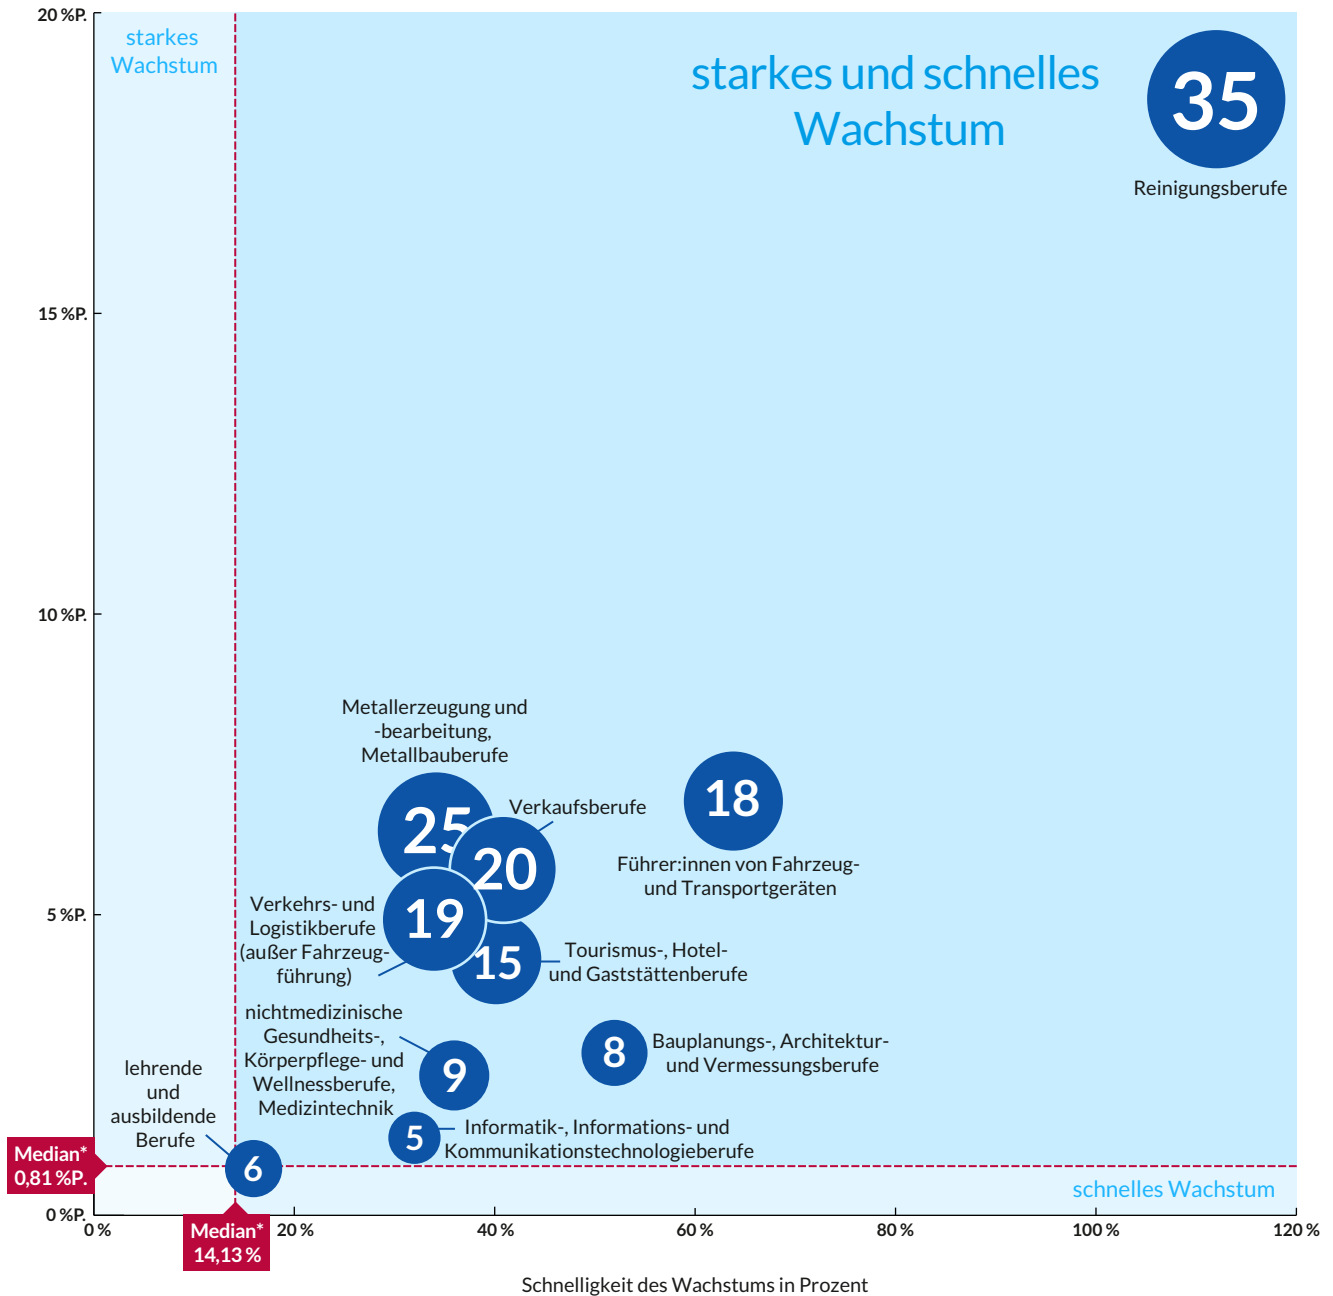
20 %P.

starkes Wachstum

starkes und schnelles Wachstum

35

Reinigungsberufe

15 %P.

10 %P.

Metallerzeugung und -bearbeitung, Metallbauberufe

25

Verkaufsberufe

20

18

Führer:innen von Fahrzeug- und Transportgeräten

5 %P.

Verkehrs- und Logistikberufe (außer Fahrzeugführung)

19

15

Tourismus-, Hotel- und Gaststättenberufe

nichtmedizinische Gesundheits-, Körperpflege- und Wellnessberufe, Medizintechnik

9

8

Bauplanungs-, Architektur- und Vermessungsberufe

lehrende und ausbildende Berufe

5

Informatik-, Informations- und Kommunikationstechnologieberufe

Median* 0,81 %P.

6

schnelles Wachstum

0 %P.

0 %

Median* 14,13 %

20 %

40 %

60 %

80 %

100 %

120 %

Schnelligkeit des Wachstums in Prozent